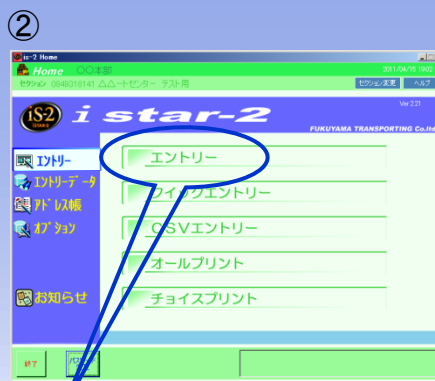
②

iS-2 Home

Home ○○本部

セクション 0048318141 △△ムーセンター テスト用

2011/04/16 19:02

セクション変更 ヘルプ

iS2 i star-2

Ver.3.21

FUKUYAMA TRANSPORTING Co.ltd

エントリー

エントリーデータ

アドレス帳

オプション

お知らせ

エントリー

クイックエントリー

CSVエントリー

オールプリント

チョイスプリント

終了

パス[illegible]